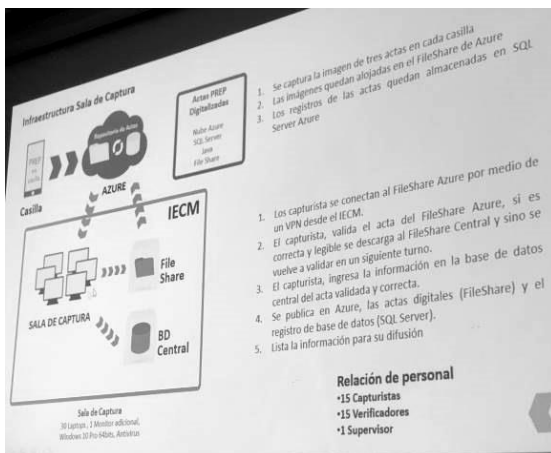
Infraestructura Sala de Captura

Actas PREP Digitalizadas

Nube Azure
SQL Server
Java
File Share

Repositorio de Actas

PREP

Casilla

AZURE

IECM

File Share

SALA DE CAPTURA

BD Central

Sala de Captura
30 Laptops, 1 Monitor adicional, Windows 10 Pro 64bits, Antivirus

1. Se captura la imagen de tres actas en cada casilla
2. Las imágenes quedan alojadas en el FileShare de Azure
3. Los registros de las actas quedan almacenadas en SQL Server Azure

1. Los capturista se conectan al FileShare Azure por medio de un VPN desde el IECM.
2. El capturista, valida el acta del FileShare Azure, si es correcta y legible se descarga al FileShare Central y sino se vuelve a validar en un siguiente turno.
3. El capturista, ingresa la información en la base de datos central del acta validada y correcta.
4. Se publica en Azure, las actas digitales (FileShare) y el registro de base de datos (SQL Server).
5. Lista la información para su difusión

Relación de personal
•15 Capturistas
•15 Verificadores
•1 Supervisor